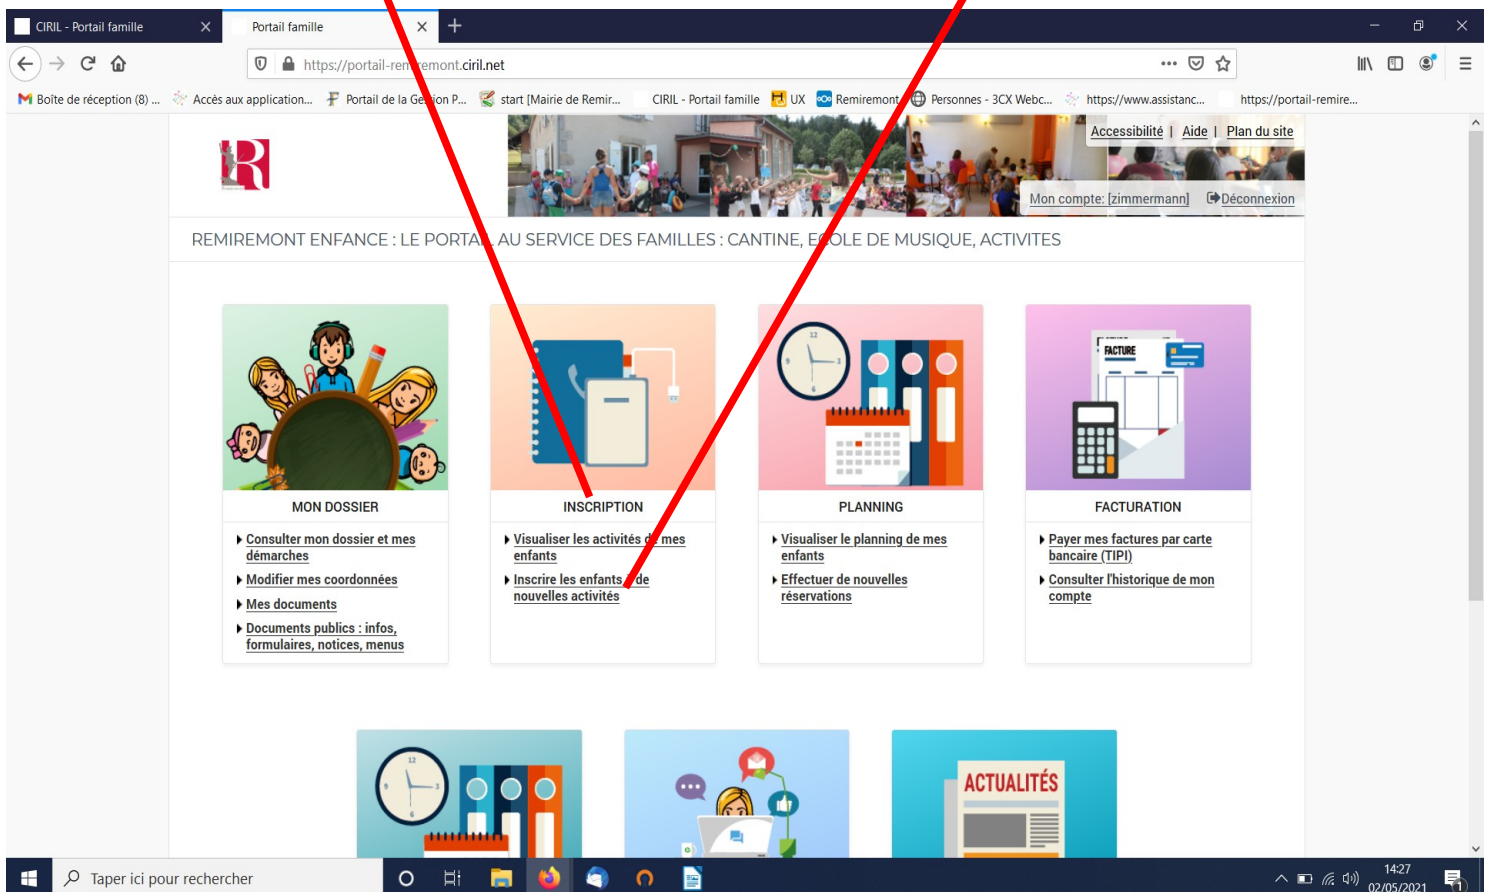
CIRIL - Portail famille
Portail famille
https://portail-rem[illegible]emont.ciril.net
Boîte de réception (8) ... Accès aux application... Portail de la Ge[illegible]ion P... start [Mairie de Remir... CIRIL - Portail famille UX Remiremont Personnes - 3CX Webc... https://www.assistanc... https://portail-remire...

Accessibilité | Aide | Plan du site
Mon compte: [zimmermann] Déconnexion

REMIREMONT ENFANCE : LE PORTA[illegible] AU SERVICE DES FAMILLES : CANTINE, E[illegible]OLE DE MUSIQUE, ACTIVITES

MON DOSSIER
Consulter mon dossier et mes démarches
Modifier mes coordonnées
Mes documents
Documents publics : infos, formulaires, notices, menus

INSCRIPTION
Visualiser les activités d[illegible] mes enfants
Inscrire les enfants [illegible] de nouvelles activités

PLANNING
Visualiser le planning de mes enfants
Effectuer de nouvelles réservations

FACTURE
FACTURATION
Payer mes factures par carte bancaire (TIPI)
Consulter l'historique de mon compte

ACTUALITÉS

Taper ici pour rechercher
14:27
02/05/2021